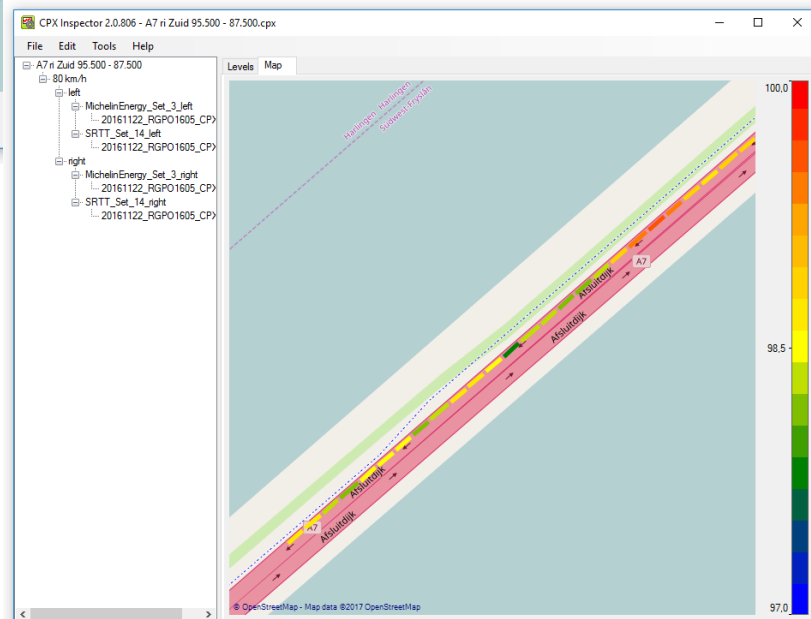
CPX Inspector 2.0.806 - A7 ri Zuid 95.500 - 87.500.cpx

File Edit Tools Help

A7 ri Zuid 95.500 - 87.500
80 km/h
left
MichelinEnergy_Set_3_left
20161122_RGPO1605_CPX
SRTT_Set_14_left
20161122_RGPO1605_CPX
right
MichelinEnergy_Set_3_right
20161122_RGPO1605_CPX
SRTT_Set_14_right
20161122_RGPO1605_CPX

Levels Map

Harlingen Harlingen
Súdwest-Fryslân

A7
Afsluitdijk
Afsluitdijk
Afsluitdijk
Afsluitdijk
A7

© OpenStreetMap - Map data ©2017 OpenStreetMap

100,0
98,5
97,0